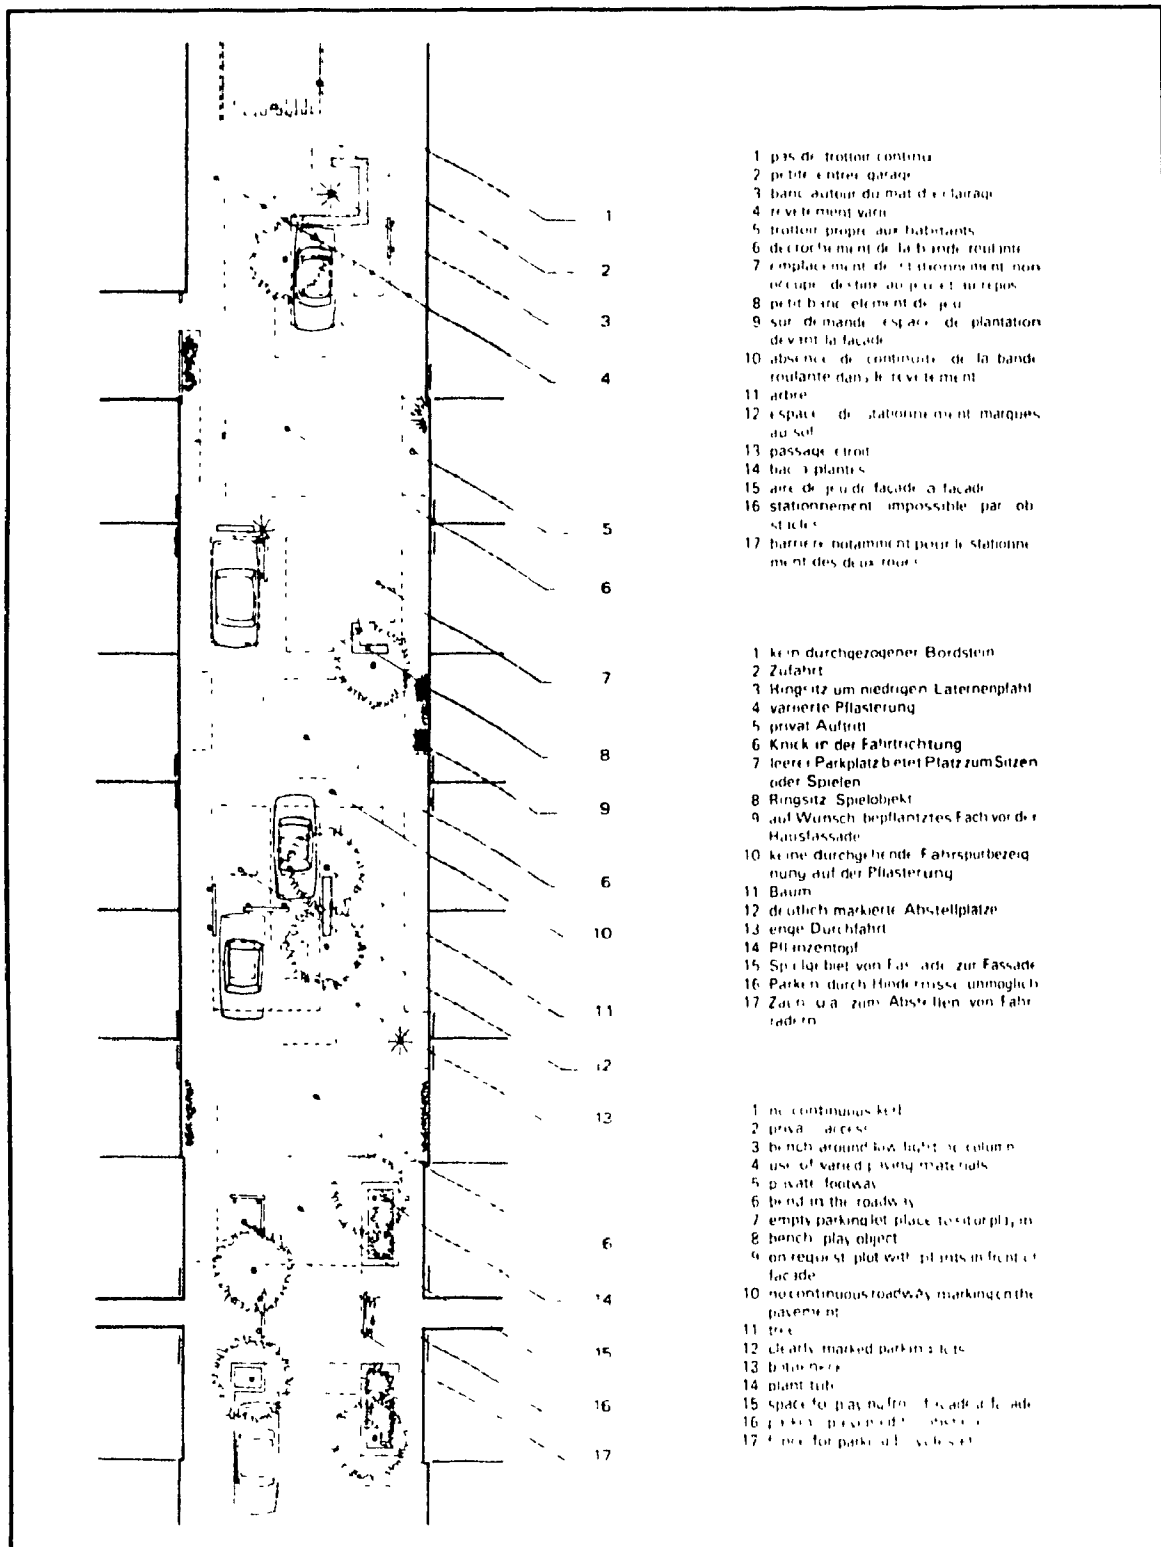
1
2
3
4
5
6
7
8
9
6
10
11
12
13
6
14
15
16
17

1 pas de trottoir continu
2 petite entrée garage
3 banc autour du mat d'éclairage
4 revêtement varié
5 trottoir propre aux habitants
6 décrochement de la bande roulante
7 emplacement de stationnement non occupé destiné au jeu et au repos
8 petit banc élément de jeu
9 sur demande espace de plantation devant la façade
10 absence de continuité de la bande roulante dans le revêtement
11 arbre
12 espace de stationnement marqués au sol
13 passage étroit
14 bac à plantes
15 aire de jeu de façade à façade
16 stationnement impossible par obstacles
17 barrière notamment pour le stationnement des deux roues

1 kein durchgezogener Bordstein
2 Zufahrt
3 Ringsitz um niedrigen Laternenpfahl
4 variierte Pflasterung
5 privat Auftritt
6 Knick in der Fahrtrichtung
7 leerer Parkplatz bietet Platz zum Sitzen oder Spielen
8 Ringsitz Spielobjekt
9 auf Wunsch bepflanztes Fach vor der Hausfassade
10 keine durchgehende Fahrspurbezeichnung auf der Pflasterung
11 Baum
12 deutlich markierte Abstellplätze
13 enge Durchfahrt
14 Pflanzentopf
15 Spielgebiet von Fassade zur Fassade
16 Parken durch Hindernisse unmöglich
17 Zaun u.a. zum Abstellen von Fahrrädern

1 no continuous kerb
2 private access
3 bench around low light column
4 use of varied paving materials
5 private footway
6 bend in the roadway
7 empty parking lot place to sit or play in
8 bench play object
9 on request plot with plants in front of facade
10 no continuous roadway marking on the pavement
11 tree
12 clearly marked parking lots
13 bottleneck
14 plant tub
15 space for play in front facade to facade
16 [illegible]
17 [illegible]